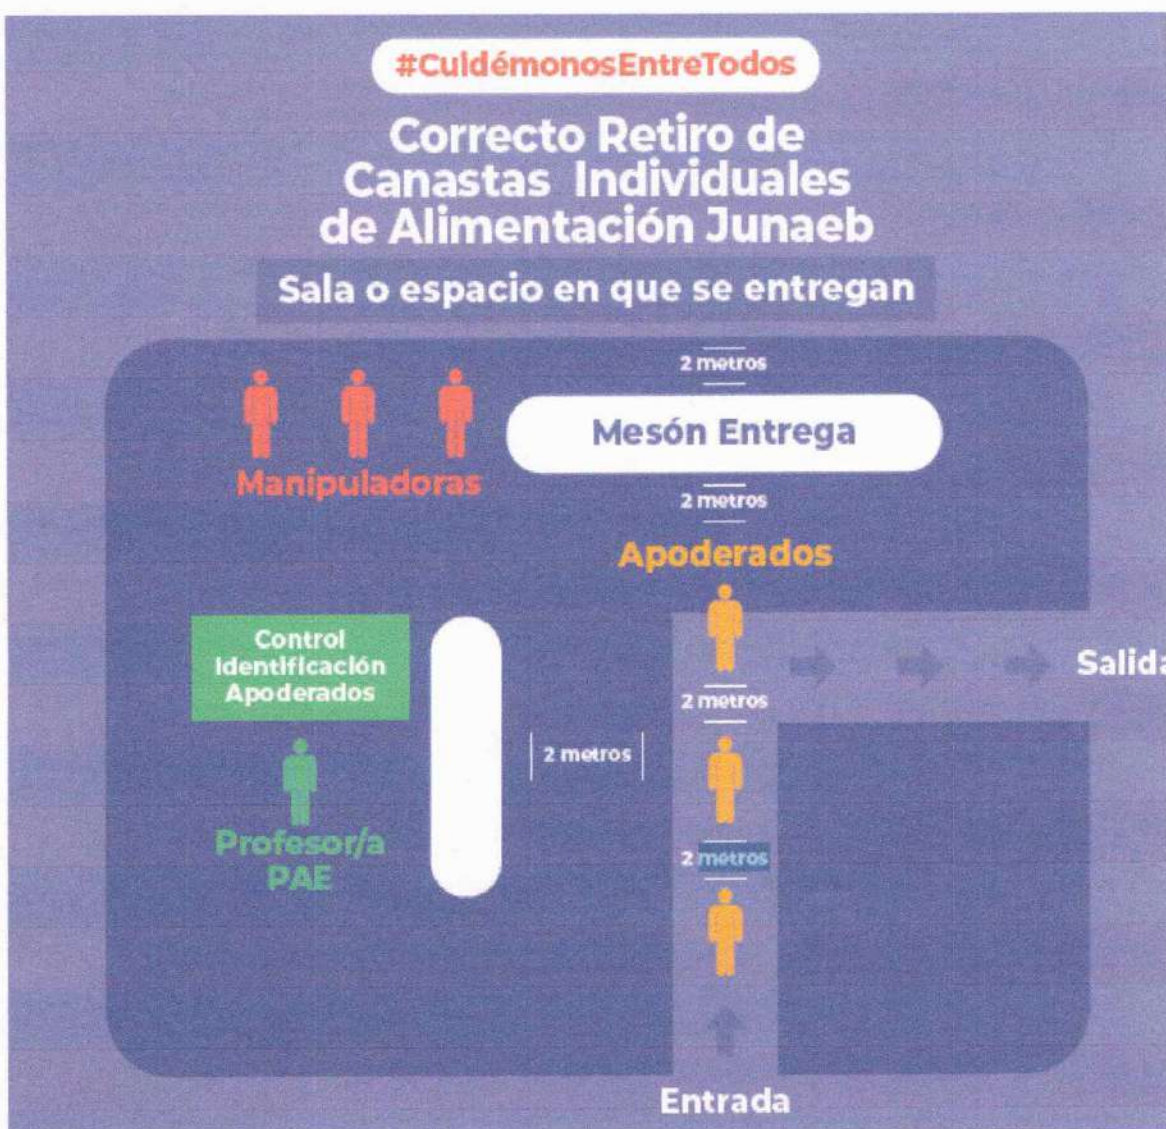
#CuidémonosEntreTodos

Correcto Retiro de Canastas Individuales de Alimentación Junaeb

Sala o espacio en que se entregan

2 metros

Manipuladoras

Mesón Entrega

2 metros

Apoderados

Control Identificación Apoderados

Salida

2 metros

2 metros

Profesor/a PAE

2 metros

Entrada